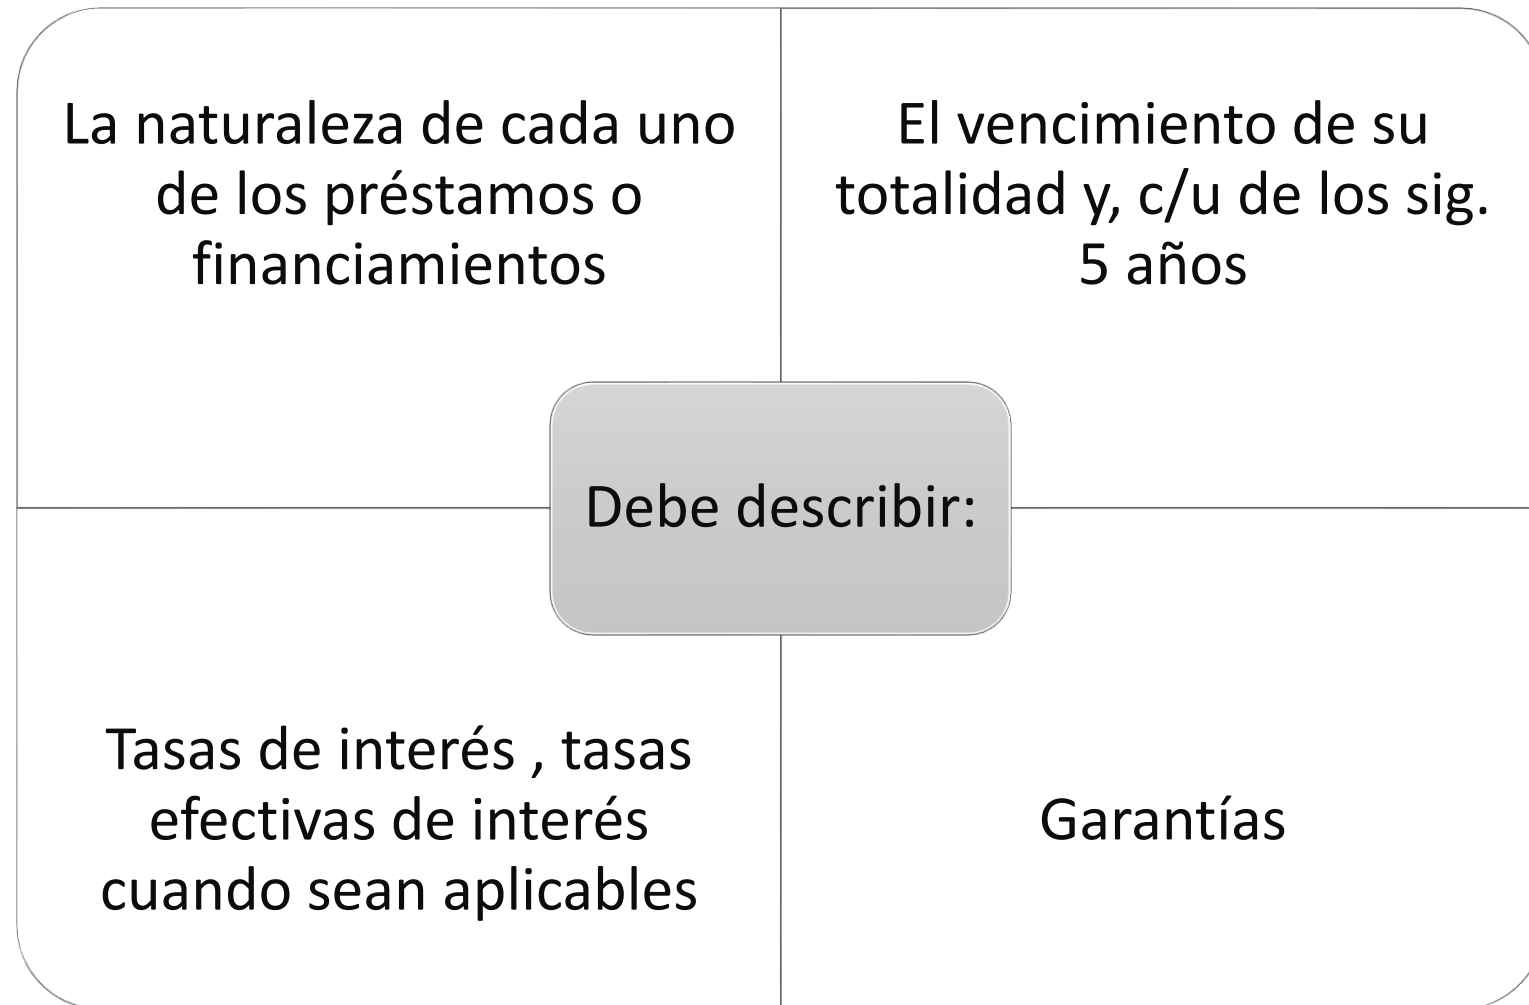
La naturaleza de cada uno de los préstamos o financiamientos

El vencimiento de su totalidad y, c/u de los sig. 5 años

Debe describir:

Tasas de interés , tasas efectivas de interés cuando sean aplicables

Garantías